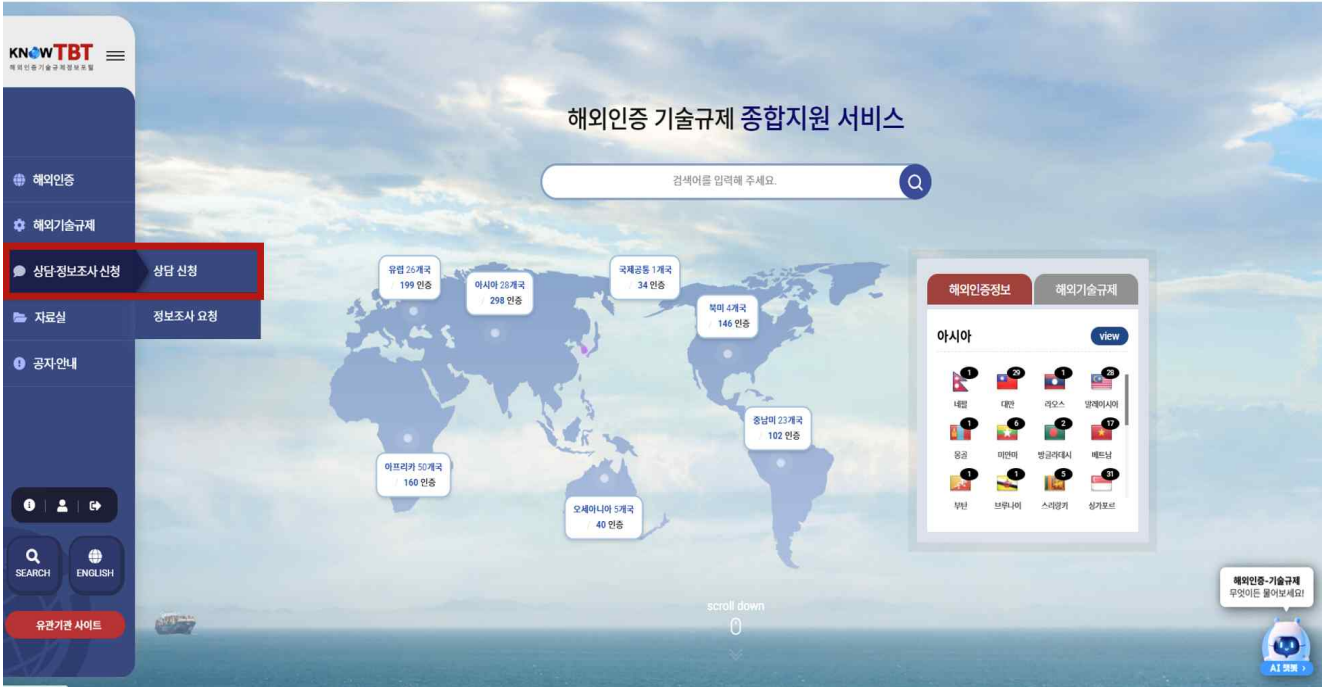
KNOWTBT
해외인증기술규제정보포털

해외인증
해외기술규제
상담·정보조사 신청
상담 신청
자료실
정보조사 요청
공지안내

SEARCH
ENGLISH
유관기관 사이트

해외인증 기술규제 종합지원 서비스

검색어를 입력해 주세요.

유럽 26개국
199 인증
아시아 28개국
298 인증
국제공동 1개국
34 인증
북미 4개국
146 인증
중남미 23개국
102 인증
아프리카 50개국
160 인증
오세아니아 5개국
40 인증

해외인증정보
해외기술규제
아시아
view
1 네팔
29 대만
1 라오스
28 말레이시아
1 몽골
6 미얀마
2 방글라데시
17 베트남
1 부탄
1 브루나이
5 스리랑카
31 싱가포르

scroll down

해외인증·기술규제
무엇이든 물어보세요!
AI 챗봇 ›